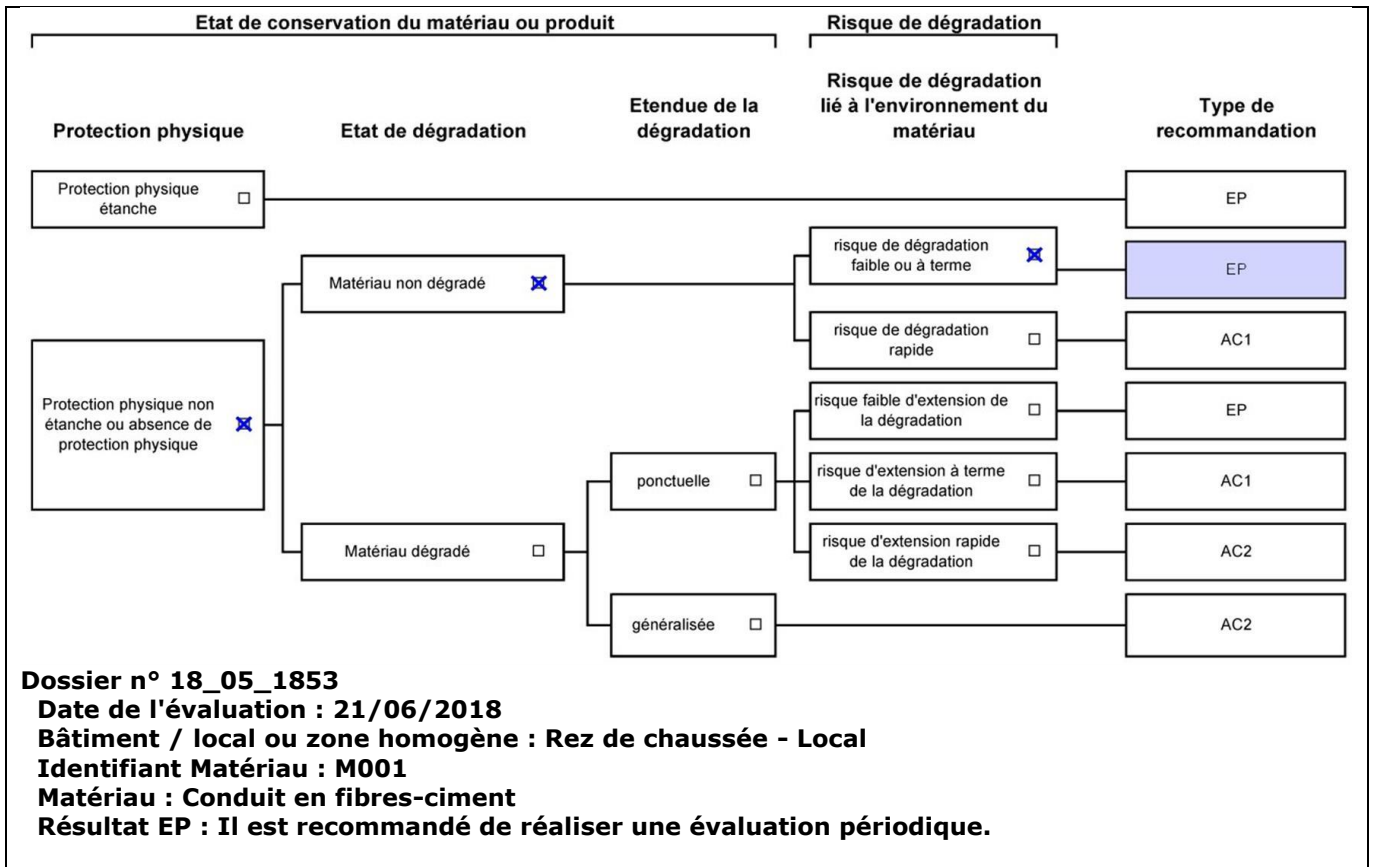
Etat de conservation du matériau ou produit

Risque de dégradation

Protection physique

Etat de dégradation

Etendue de la dégradation

Risque de dégradation lié à l'environnement du matériau

Type de recommandation

Protection physique étanche ☐

EP

Matériau non dégradé ☒

risque de dégradation faible ou à terme ☒

EP

risque de dégradation rapide ☐

AC1

Protection physique non étanche ou absence de protection physique ☒

risque faible d'extension de la dégradation ☐

EP

ponctuelle ☐

risque d'extension à terme de la dégradation ☐

AC1

Matériau dégradé ☐

risque d'extension rapide de la dégradation ☐

AC2

généralisée ☐

AC2

Dossier n° 18_05_1853
Date de l'évaluation : 21/06/2018
Bâtiment / local ou zone homogène : Rez de chaussée - Local
Identifiant Matériau : M001
Matériau : Conduit en fibres-ciment
Résultat EP : Il est recommandé de réaliser une évaluation périodique.